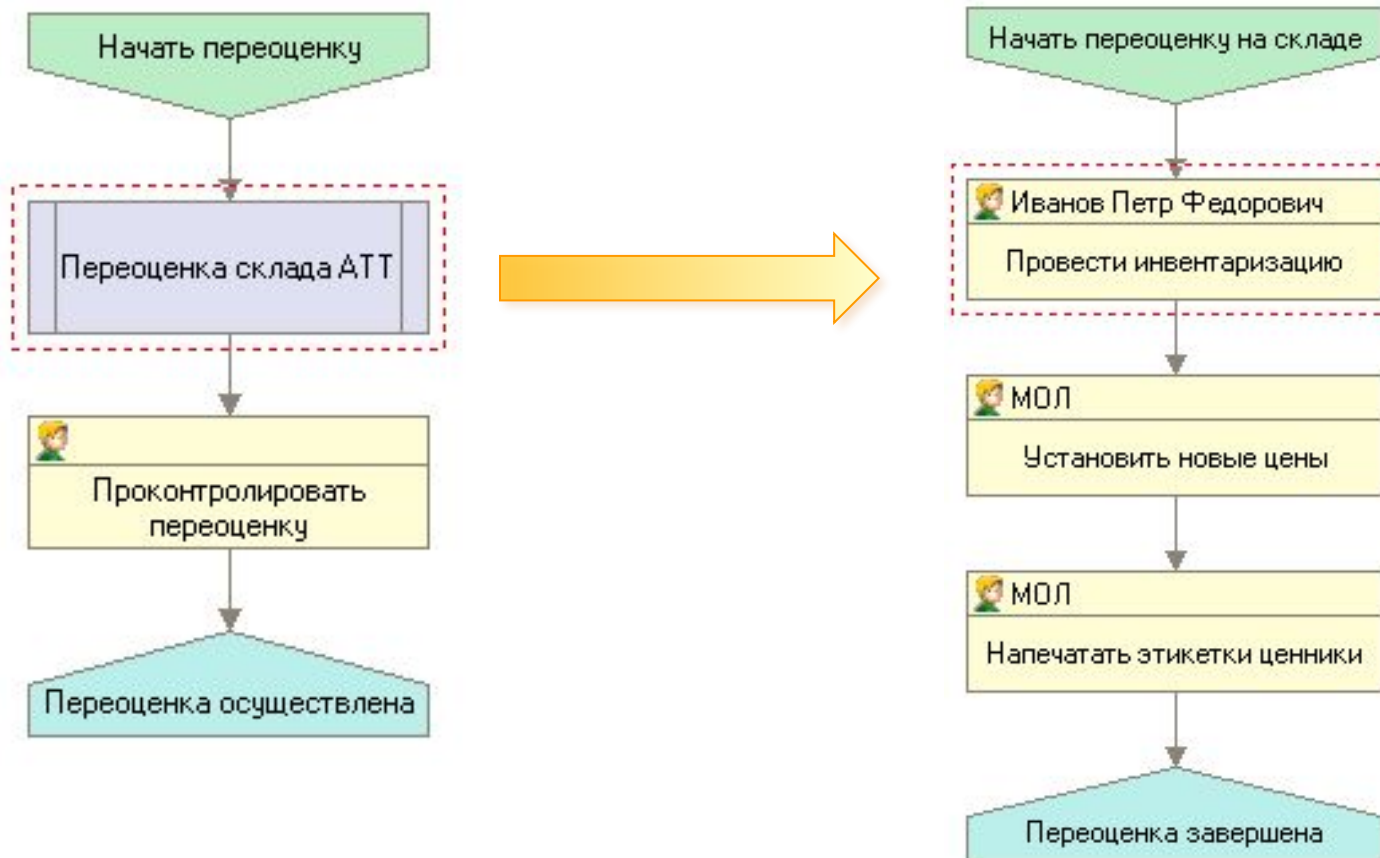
Начать переоценку

Переоценка склада АТТ

Проконтролировать переоценку

Переоценка осуществлена

Начать переоценку на складе

Иванов Петр Федорович

Провести инвентаризацию

МОЛ

Установить новые цены

МОЛ

Напечатать этикетки ценники

Переоценка завершена